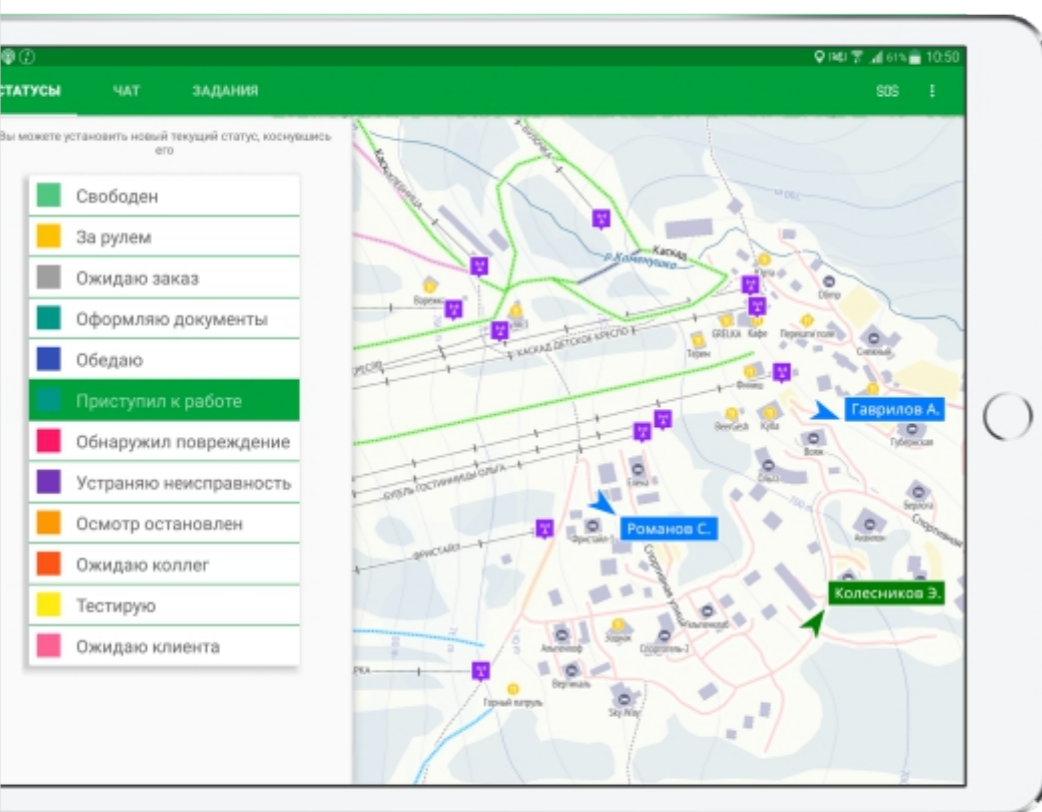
61% 10:50

СТАТУСЫ
ЧАТ
ЗАДАНИЯ
SOS

Вы можете установить новый текущий статус, коснувшись его

Свободен
За рулем
Ожидаю заказ
Оформляю документы
Обедаю
Приступил к работе
Обнаружил повреждение
Устраняю неисправность
Осмотр остановлен
Ожидаю коллег
Тестирую
Ожидаю клиента

Каскад
р. Каменушка
КАСКАД ДЕТСКОЕ КРЕСЛО
БУГЕЛЬ ГОСТИНИЦЫ ОЛЬГА
ФРИСТАЙЛ
Гаврилов А.
Романов С.
Колесников Э.
GRELKA
Кафе
Фиеко
BeerGeek
Куба
Губернская
Спортивная
Альпинист
Вертикаль
Горный патруль
Sky Way
Спортотель-2
Зодиак
Шале
Олимп
Сивковый
Ольга
Фристайл-1
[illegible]